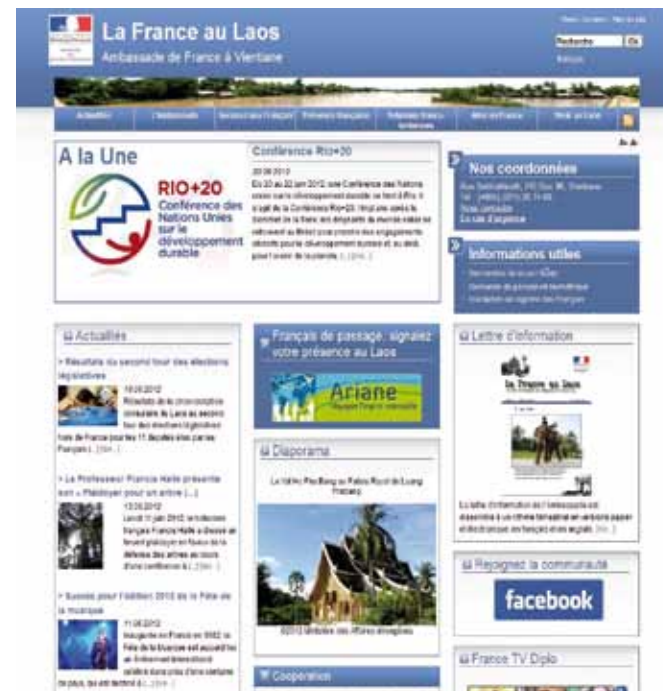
La France au Laos

Ambassade de France à Vientiane

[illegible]

Recherche | Ok

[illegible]

Actualités | L'Ambassade | Services aux Français | Présence française | Relations franco-laotiennes | Aller en France | Etudier en France | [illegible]

A la Une

RIO+20 Conférence des Nations Unies sur le développement durable

Conférence Rio+20

20.06.2012

Du 20 au 22 juin 2012, une Conférence des Nations Unies sur le développement durable se tient à Rio. Il s'agit de la Conférence Rio+20. Vingt ans après le Sommet de la Terre, les dirigeants du monde entier se retrouvent au Brésil pour prendre des engagements décisifs pour le développement durable et au delà pour l'avenir de la planète. [...] (Site...)

Nos coordonnées

Rue Setthathirath, PO Box 06, Vientiane

Tél. : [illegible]

Nous contacter

En cas d'urgence

Informations utiles

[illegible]

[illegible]

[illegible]

Actualités

> Résultats du second tour des élections législatives

18.06.2012

Résultats de la circonscription consulaire du Laos au second tour des élections législatives hors de France pour les 11 députés élus par les Français [...] (Site...)

> Le Professeur Francis Hallé présente son « Plaidoyer pour un arbre » [...]

13.06.2012

Lundi 11 juin 2012, le botaniste français Francis Hallé a donné en faveur plaidoyer en faveur de la défense des arbres au cours d'une conférence à [...] (Site...)

> Succès pour l'édition 2012 de la Fête de la musique

11.06.2012

Inaugurée en France en 1982, la Fête de la Musique est aujourd'hui un événement international célébré dans plus d'une centaine de pays. Au site Vientiane a [...] (Site...)

Français de passage, signalez votre présence au Laos

Ariane

Diaporama

Le Vat Ho Pha Bang au Palais Royal de Luang Prabang

©2012 Ministère des Affaires étrangères

Coopération

Lettre d'information

La France au Laos

La lettre d'information est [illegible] disponible à un rythme bimestriel en version papier et électronique en français et en anglais. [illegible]

Rejoignez la communauté

facebook

France TV Diplo